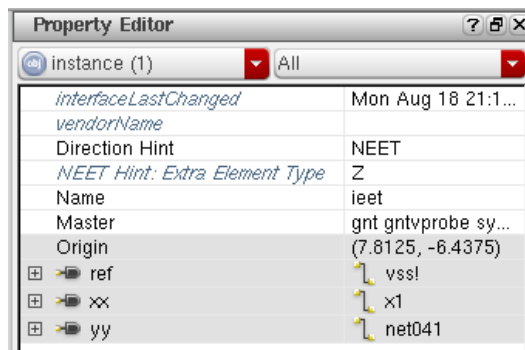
Property Editor

? ⧉ X

obj instance (1)

All

| | |
|---|---|
| interfaceLastChanged | Mon Aug 18 21:1... |
| vendorName | |
| Direction Hint | NEET |
| NEET Hint: Extra Element Type | Z |
| Name | ieet |
| Master | gnt gntvprobe sy... |
| Origin | (7.8125, -6.4375) |
| ⊞ ref | vss! |
| ⊞ xx | x1 |
| ⊞ yy | net041 |